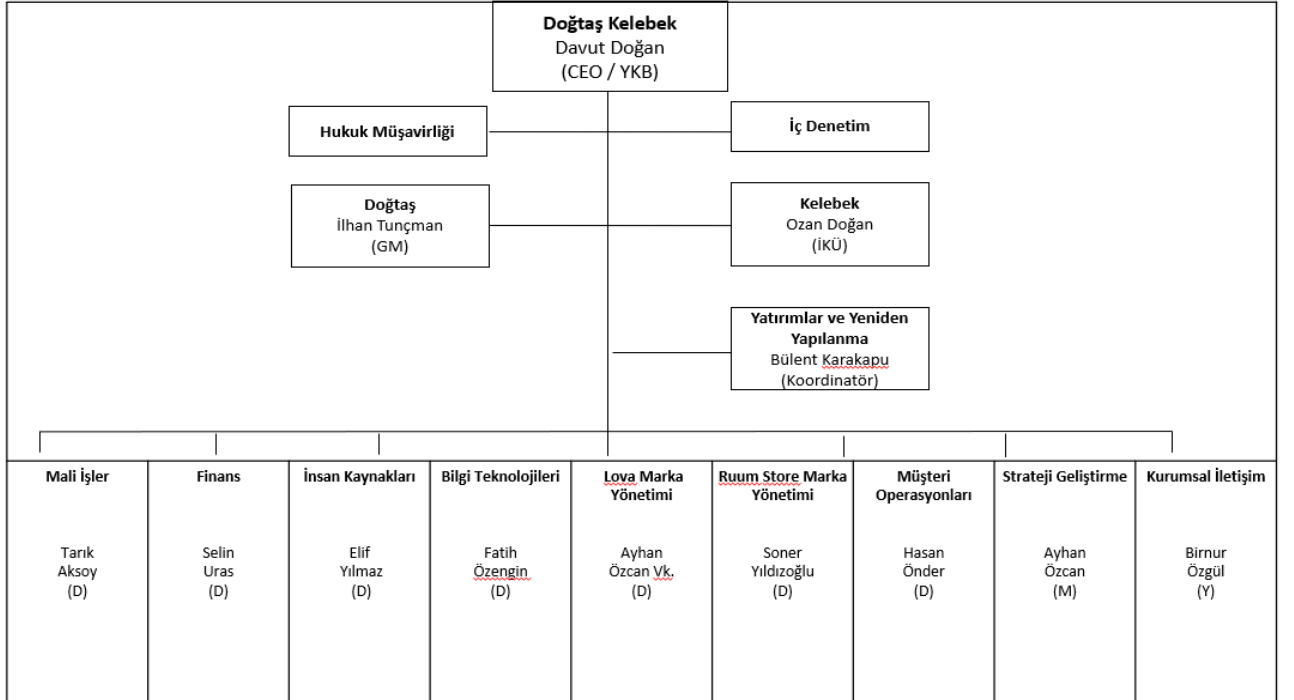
**Doğtaş Kelebek**
Davut Doğan
(CEO / YKB)

**Hukuk Müşavirliği**

**İç Denetim**

**Doğtaş**
İlhan Tunçman
(GM)

**Kelebek**
Ozan Doğan
(İKÜ)

**Yatırımlar ve Yeniden Yapılanma**
Bülent Karakapu
(Koordinatör)

| Mali İşler | Finans | İnsan Kaynakları | Bilgi Teknolojileri | Lova Marka Yönetimi | Ruum Store Marka Yönetimi | Müşteri Operasyonları | Strateji Geliştirme | Kurumsal İletişim |
|---|---|---|---|---|---|---|---|---|
| Tarık Aksoy (D) | Selin Uras (D) | Elif Yılmaz (D) | Fatih Özengin (D) | Ayhan Özcan Vk. (D) | Soner Yıldızoğlu (D) | Hasan Önder (D) | Ayhan Özcan (M) | Birnur Özgül (Y) |